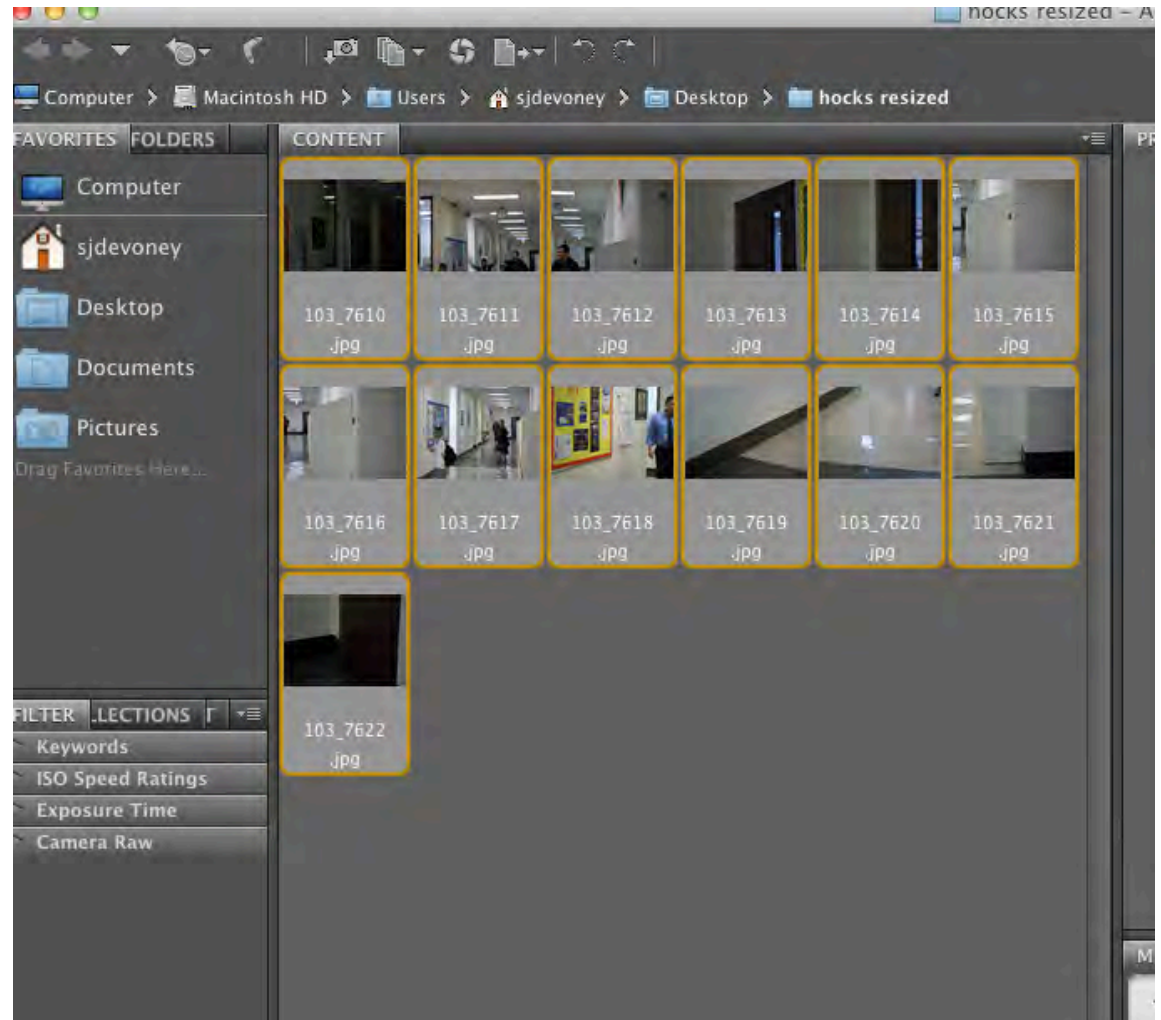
hocks resized – A

Computer > Macintosh HD > Users > sjdevoney > Desktop > hocks resized

FAVORITES FOLDERS

Computer
sjdevoney
Desktop
Documents
Pictures
Drag Favorites Here...

CONTENT

103_7610.jpg
103_7611.jpg
103_7612.jpg
103_7613.jpg
103_7614.jpg
103_7615.jpg
103_7616.jpg
103_7617.jpg
103_7618.jpg
103_7619.jpg
103_7620.jpg
103_7621.jpg
103_7622.jpg

PR

FILTER .LECTIONS

Keywords
ISO Speed Ratings
Exposure Time
Camera Raw

M